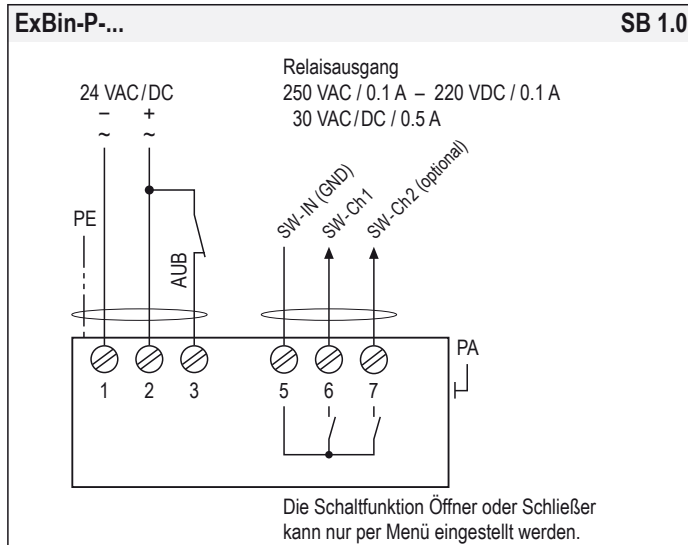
ExBin-P-... SB 1.0

Relaisausgang
250 VAC / 0.1 A – 220 VDC / 0.1 A
30 VAC/DC / 0.5 A

24 VAC/DC
–
~
+
~

PE

AUB

SW-IN (GND)
SW-Ch1
SW-Ch2 (optional)

PA

1 2 3 5 6 7

Die Schaltfunktion Öffner oder Schließer kann nur per Menü eingestellt werden.